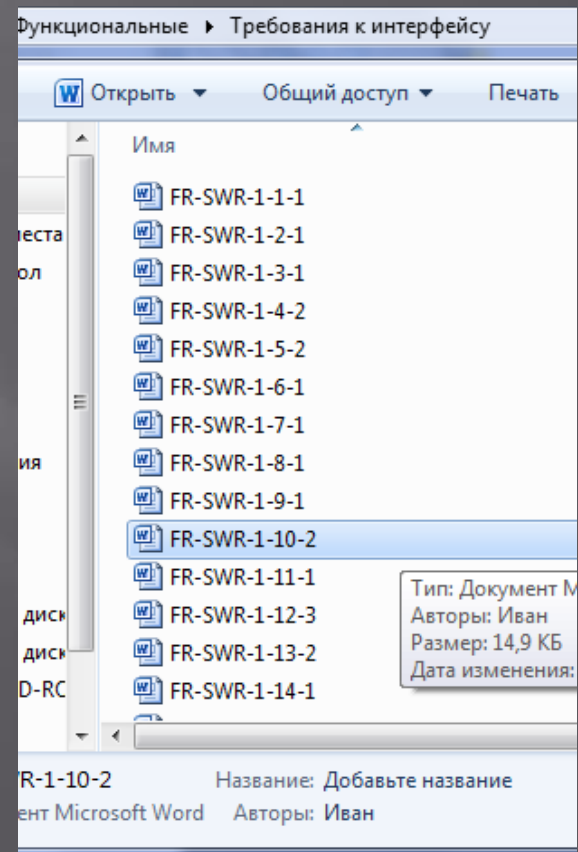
Функциональные ▸ Требования к интерфейсу

Открыть ▾ Общий доступ ▾ Печать

Имя

еста
ол
ия
диск
диск
D-RC

FR-SWR-1-1-1
FR-SWR-1-2-1
FR-SWR-1-3-1
FR-SWR-1-4-2
FR-SWR-1-5-2
FR-SWR-1-6-1
FR-SWR-1-7-1
FR-SWR-1-8-1
FR-SWR-1-9-1
FR-SWR-1-10-2
FR-SWR-1-11-1
FR-SWR-1-12-3
FR-SWR-1-13-2
FR-SWR-1-14-1

Тип: Документ M
Авторы: Иван
Размер: 14,9 КБ
Дата изменения:

R-1-10-2 Название: Добавьте название
ент Microsoft Word Авторы: Иван